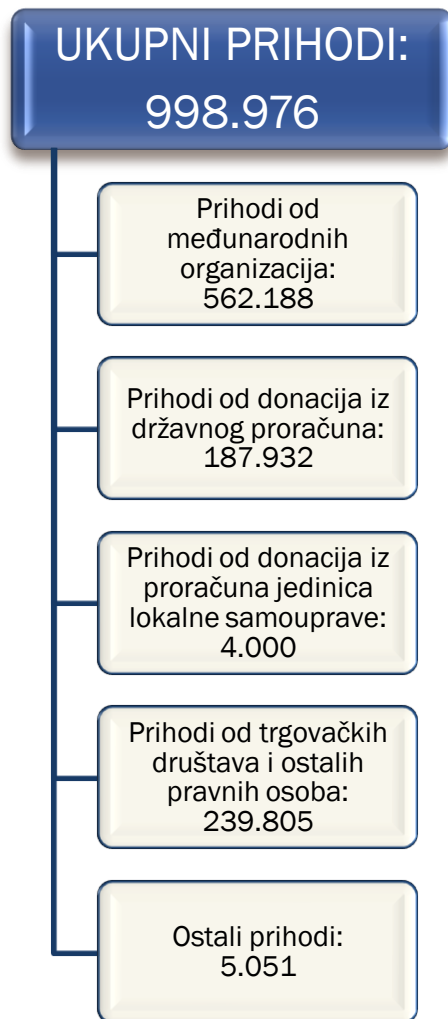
UKUPNI PRIHODI: 998.976

Prihodi od međunarodnih organizacija: 562.188

Prihodi od donacija iz državnog proračuna: 187.932

Prihodi od donacija iz proračuna jedinica lokalne samouprave: 4.000

Prihodi od trgovačkih društava i ostalih pravnih osoba: 239.805

Ostali prihodi: 5.051